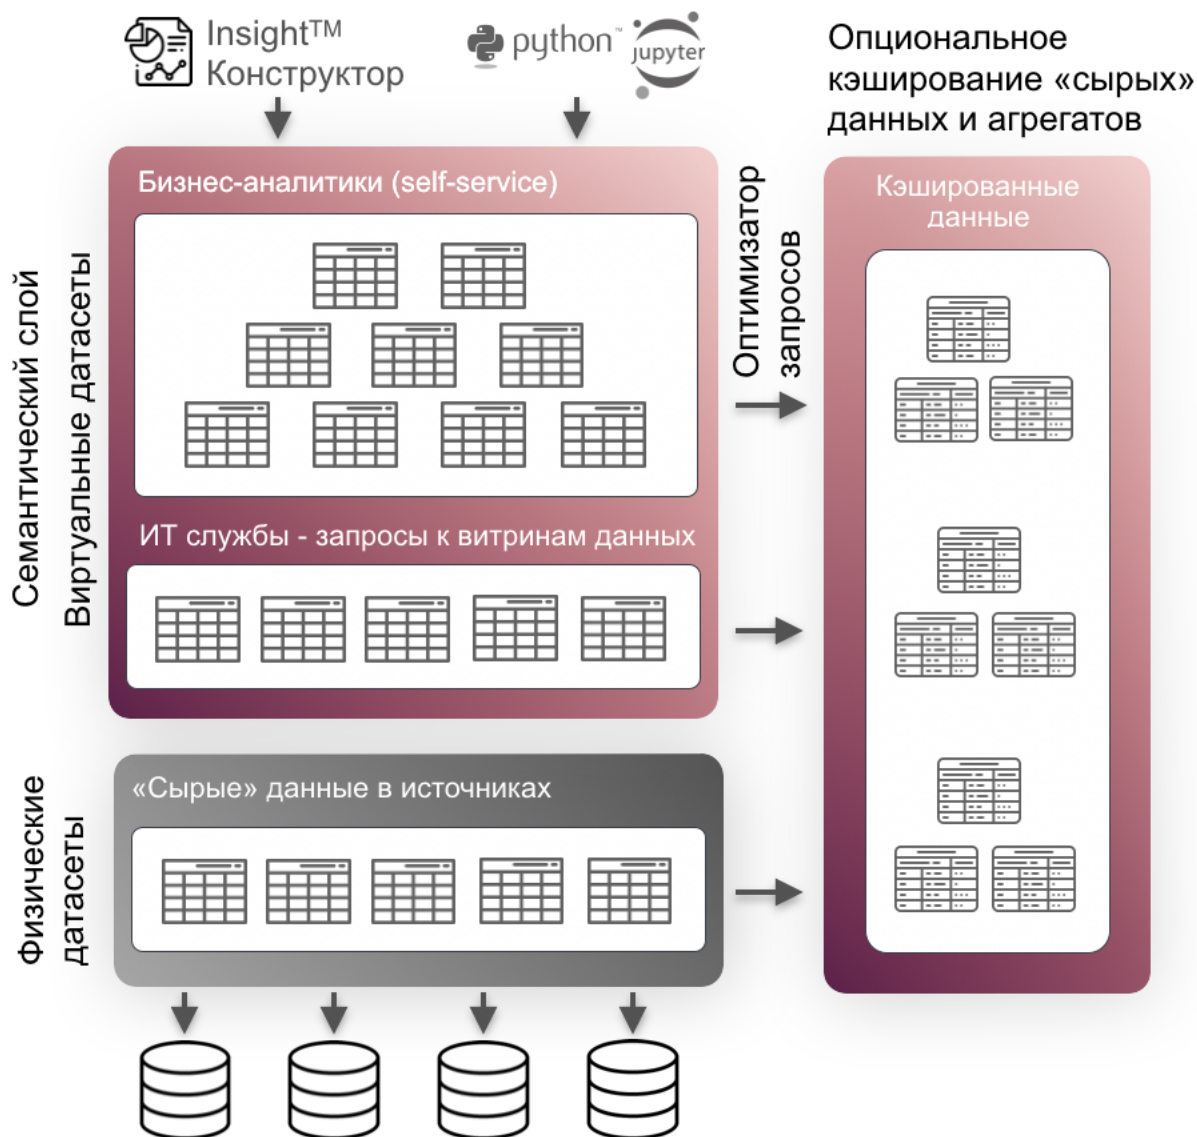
Insight™
Конструктор

python jupyter

Опциональное кэширование «сырых» данных и агрегатов

Семантический слой
Виртуальные датасеты

Бизнес-аналитики (self-service)

ИТ службы - запросы к витринам данных

Оптимизатор запросов

Кэшированные данные

Физические датасеты

«Сырые» данные в источниках